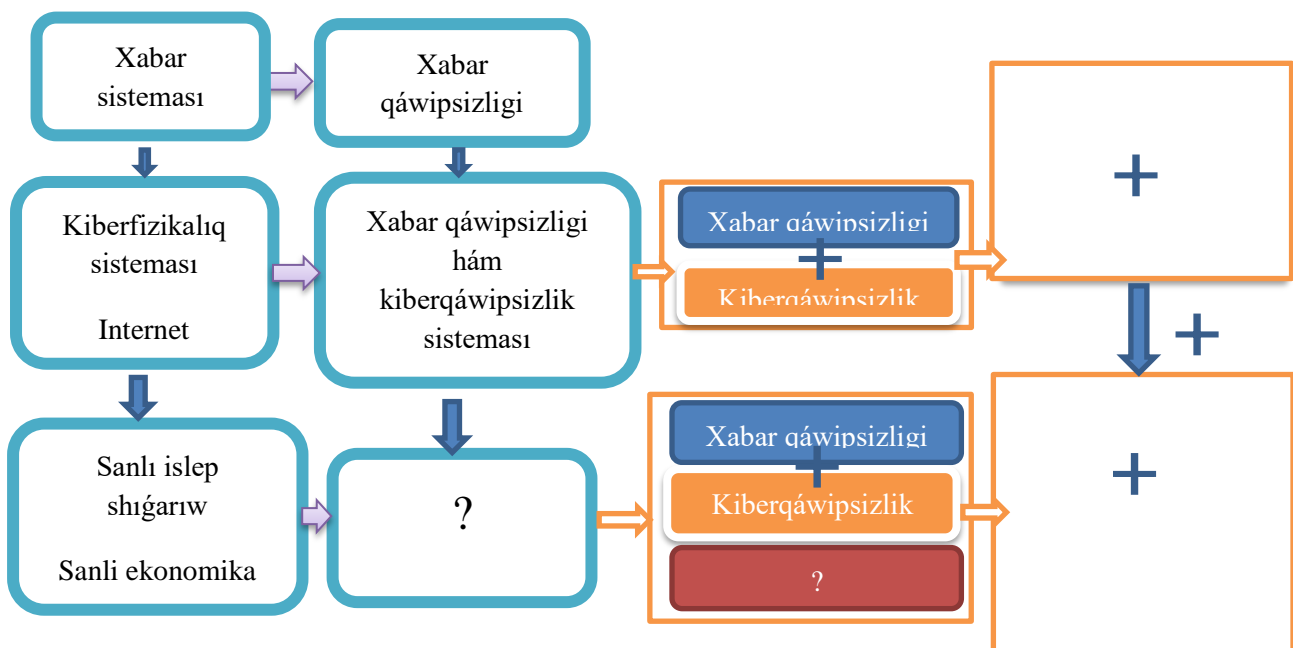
Xabar sisteması

Xabar qáwipsizligi

Kiberfizikalıq sisteması

Internet

Xabar qáwipsizligi hám kiberqáwipsizlik sisteması

Xabar qáwipsizligi

+

Kiberqáwipsizlik

+

+

Sanlı islep shıǵarıw

Sanli ekonomika

?

Xabar qáwipsizligi

+

Kiberqáwipsizlik

?

+